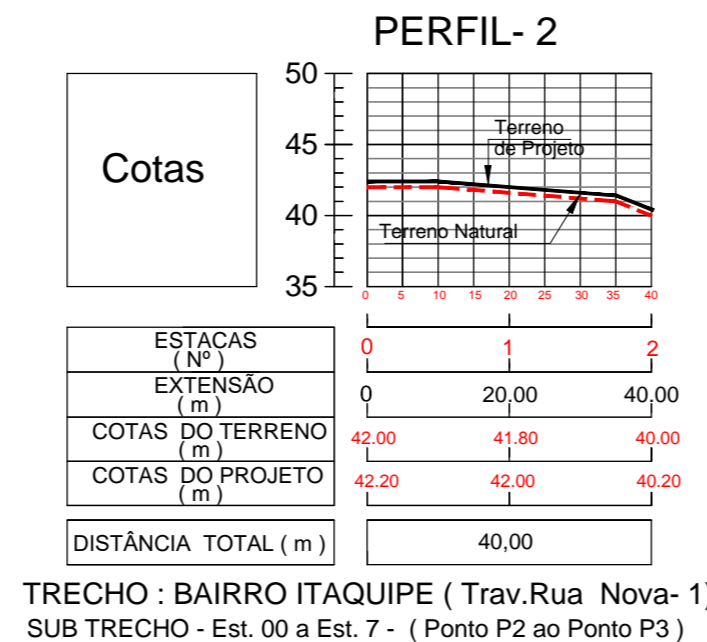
PERFIL- 2

Cotas

50
45
40
35

Terreno de Projeto

Terreno Natural

0 5 10 15 20 25 30 35 40

| ESTACAS ( Nº ) | 0 | 1 | 2 |
|---|---|---|---|
| EXTENSÃO ( m ) | 0 | 20,00 | 40,00 |
| COTAS DO TERRENO ( m ) | 42.00 | 41.80 | 40.00 |
| COTAS DO PROJETO ( m ) | 42.20 | 42.00 | 40.20 |

DISTÂNCIA TOTAL ( m ) | 40,00

TRECHO : BAIRRO ITAQUIPE ( Trav.Rua Nova- 1)
SUB TRECHO - Est. 00 a Est. 7 - ( Ponto P2 ao Ponto P3 )